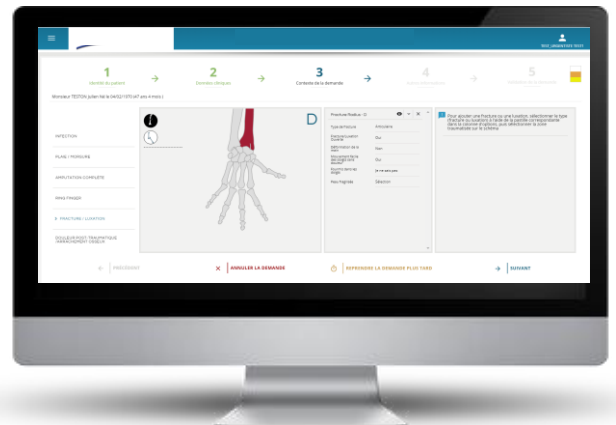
1 Identifier le patient
2 Données cliniques
3 Contexte de la demande
4 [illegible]
5 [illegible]

Monsieur TESTON Julien (né le 04/02/1970 (47 ans 4 mois))

D

INFECTION
PLAIE / MORSURE
AMPUTATION COMPLETE
MAIN FRAGER
> FRACTURE / LUXATION
DOULEUR POST-TRAUMATIQUE ARRACHEMENT OSSEUX

Fracture/luxation - D
Type de fracture | Articulaire
Fracture/Luxation ouverte | Oui
Déformation de la main | Non
Mouvement facile des doigts et du poignet | Oui
Fournir l'aide aux doigts | Je ne sais pas
Pose d'agrafe | Sélection

Pour ajouter une fracture ou une luxation, sélectionner le type (fracture ou luxation) à l'aide de la palette correspondante dans le colonne d'options, puis sélectionner la zone concernée sur le schéma

PRÉCÉDENT
ANNULER LA DEMANDE
REPRENDRE LA DEMANDE PLUS TARD
SUIVANT